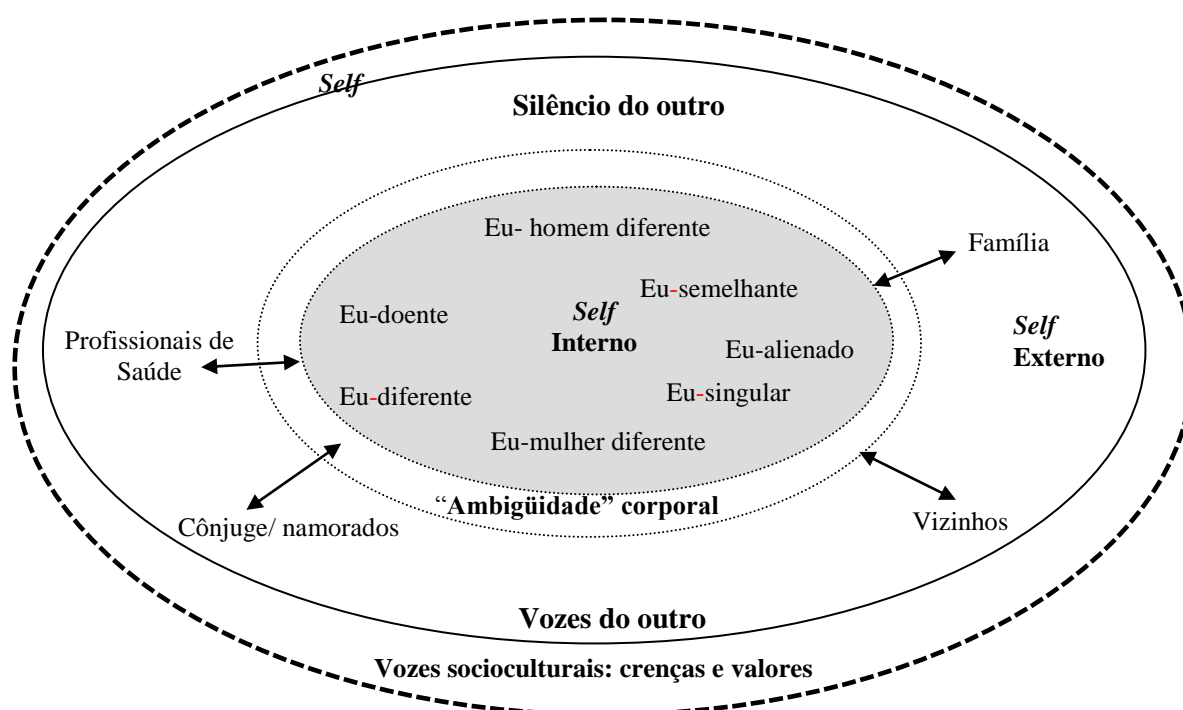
Self

Silêncio do outro

Eu- homem diferente

Família

Eu-semelhante

Eu-doente

Self
Interno

Eu-alienado

Self
Externo

Profissionais de Saúde

Eu-diferente

Eu-singular

Eu-mulher diferente

"Ambigüidade" corporal

Cônjuge/ namorados

Vizinhos

Vozes do outro

Vozes socioculturais: crenças e valores